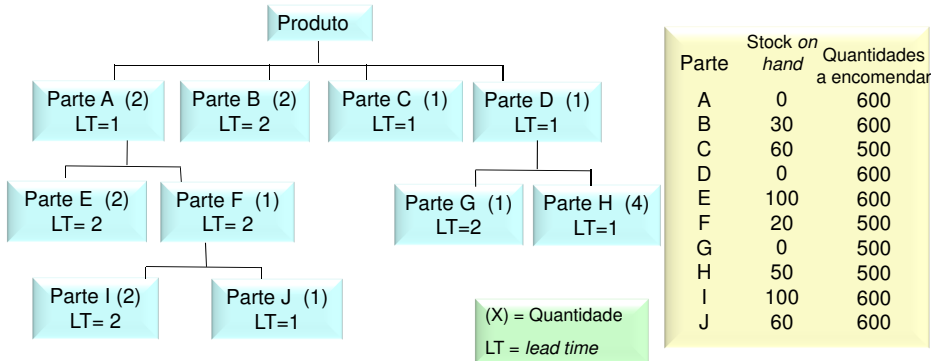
Produto

Parte A (2)
LT=1

Parte B (2)
LT= 2

Parte C (1)
LT=1

Parte D (1)
LT=1

Parte E (2)
LT= 2

Parte F (1)
LT= 2

Parte G (1)
LT=2

Parte H (4)
LT=1

Parte I (2)
LT= 2

Parte J (1)
LT=1

(X) = Quantidade

LT = *lead time*

| Parte | Stock *on hand* | Quantidades a encomendar |
|---|---|---|
| A | 0 | 600 |
| B | 30 | 600 |
| C | 60 | 500 |
| D | 0 | 600 |
| E | 100 | 600 |
| F | 20 | 500 |
| G | 0 | 500 |
| H | 50 | 500 |
| I | 100 | 600 |
| J | 60 | 600 |